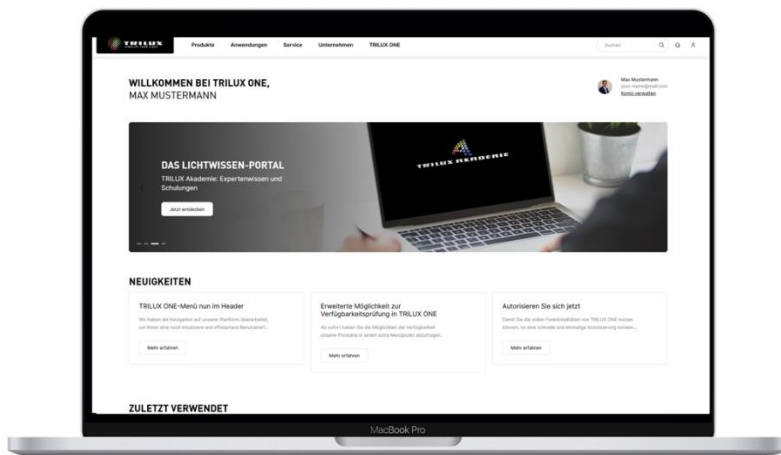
TRILUX

Produkte Anwendungen Service Unternehmen TRILUX ONE

Suchen

WILLKOMMEN BEI TRILUX ONE,
MAX MUSTERMANN

Max Mustermann
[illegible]
Konto verwalten

TRILUX AKADEMIE

DAS LICHTWISSEN-PORTAL
TRILUX Akademie: Expertenwissen und Schulungen

Jetzt entdecken

NEUIGKEITEN

TRILUX ONE-Menü nun im Header
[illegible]
Mehr erfahren

Erweiterte Möglichkeit zur Verfügbarkeitsprüfung in TRILUX ONE
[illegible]
Mehr erfahren

Autorisieren Sie sich jetzt
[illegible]
Mehr erfahren

ZULETZT VERWENDET

MacBook Pro